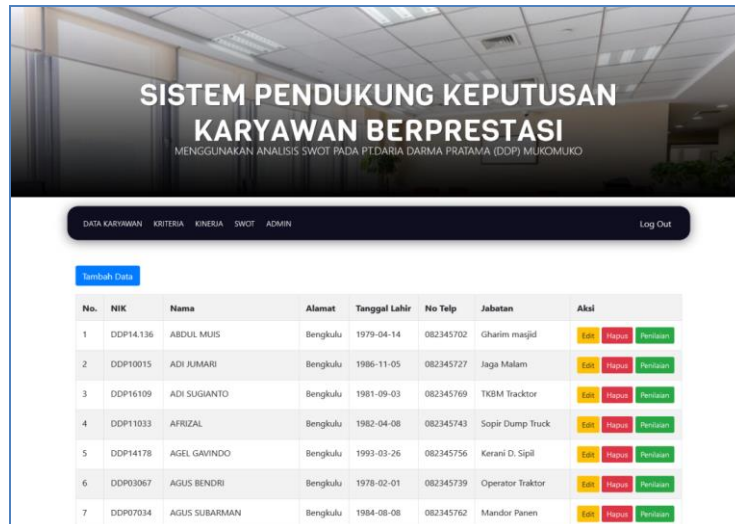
SISTEM PENDUKUNG KEPUTUSAN KARYAWAN BERPRESTASI

MENGGUNAKAN ANALISIS SWOT PADA PT.DARIA DARMA PRATAMA (DDP) MUKOMUKO

DATA KARYAWAN KRITERIA KINERJA SWOT ADMIN

Log Out

Tambah Data

| No. | NIK | Nama | Alamat | Tanggal Lahir | No Telp | Jabatan | Aksi |
|---|---|---|---|---|---|---|---|
| 1 | DDP14.136 | ABDUL MUIS | Bengkulu | 1979-04-14 | 082345702 | Gharim masjid | Edit Hapus Penilaian |
| 2 | DDP10015 | ADI JUMARI | Bengkulu | 1986-11-05 | 082345727 | Jaga Malam | Edit Hapus Penilaian |
| 3 | DDP16109 | ADI SUGIANTO | Bengkulu | 1981-09-03 | 082345769 | TKBM Tracktor | Edit Hapus Penilaian |
| 4 | DDP11033 | AFRIZAL | Bengkulu | 1982-04-08 | 082345743 | Sopir Dump Truck | Edit Hapus Penilaian |
| 5 | DDP14178 | AGEL GAVINDO | Bengkulu | 1993-03-26 | 082345756 | Kerani D. Sipil | Edit Hapus Penilaian |
| 6 | DDP03067 | AGUS BENDRI | Bengkulu | 1978-02-01 | 082345739 | Operator Traktor | Edit Hapus Penilaian |
| 7 | DDP07034 | AGUS SUBARMAN | Bengkulu | 1984-08-08 | 082345762 | Mandor Panen | Edit Hapus Penilaian |